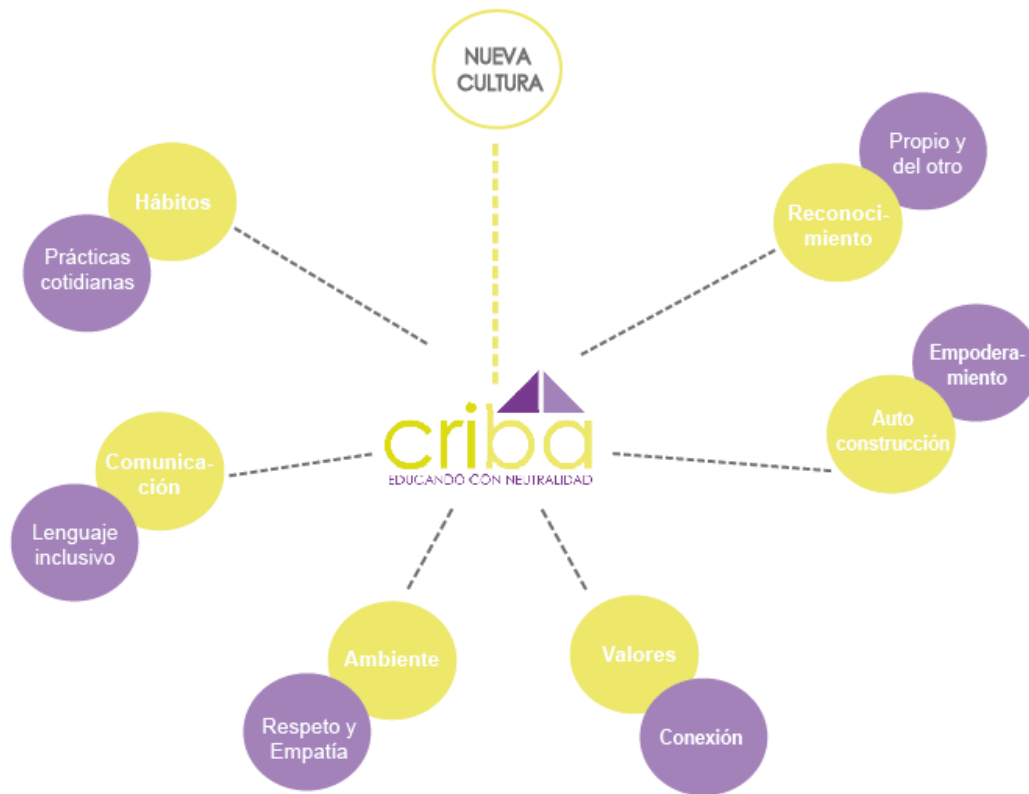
NUEVA CULTURA

Hábitos

Prácticas cotidianas

Propio y del otro

Reconocimiento

Empoderamiento

Auto construcción

criba
EDUCANDO CON NEUTRALIDAD

Comunicación

Lenguaje inclusivo

Ambiente

Respeto y Empatía

Valores

Conexión